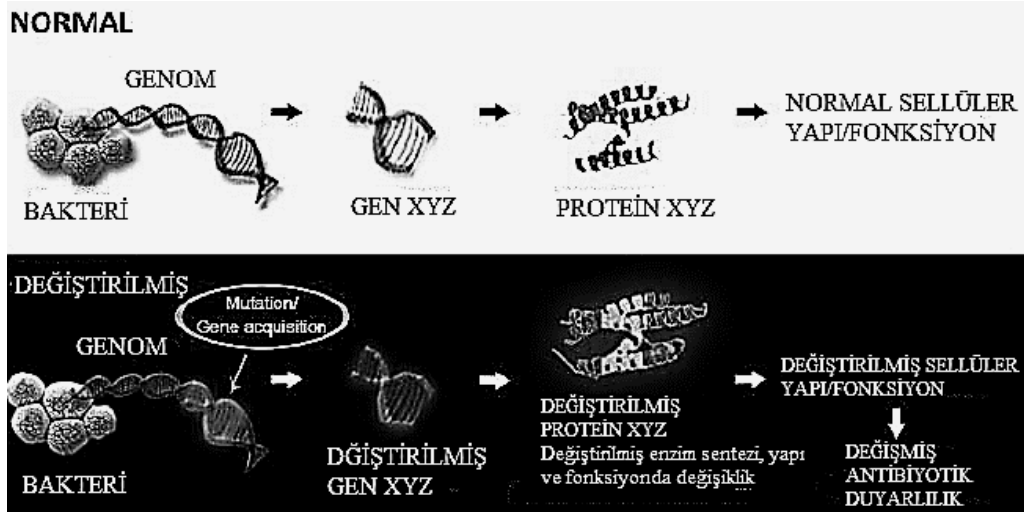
NORMAL

GENOM

BAKTERİ

GEN XYZ

PROTEİN XYZ

NORMAL SELLÜLER YAPI/FONKSİYON

DEĞİŞTİRİLMİŞ

Mutation/ Gene acquisition

GENOM

BAKTERİ

DĞİŞTİRİLMİŞ GEN XYZ

DEĞİŞTİRİLMİŞ PROTEİN XYZ

Değiştirilmiş enzim sentezi, yapı ve fonksiyonda değişiklik

DEĞİŞTİRİLMİŞ SELLÜLER YAPI/FONKSİYON

DEĞİŞMİŞ ANTİBİYOTİK DUYARLILIK